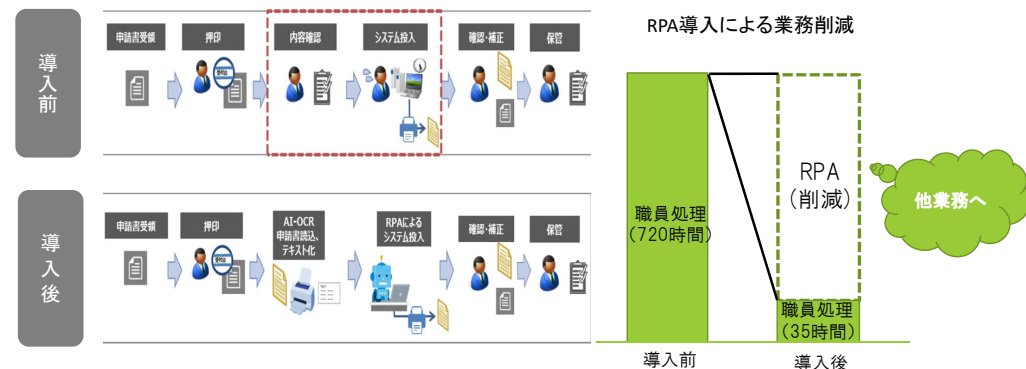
導入前

申請書受領

押印

受付印

内容確認

システム投入

確認・補正

保管

導入後

申請書受領

押印

受付印

AI-OCR 申請書読込、テキスト化

RPAによるシステム投入

確認・補正

保管

RPA導入による業務削減

職員処理 (720時間)

RPA (削減)

他業務へ

職員処理 (35時間)

導入前

導入後